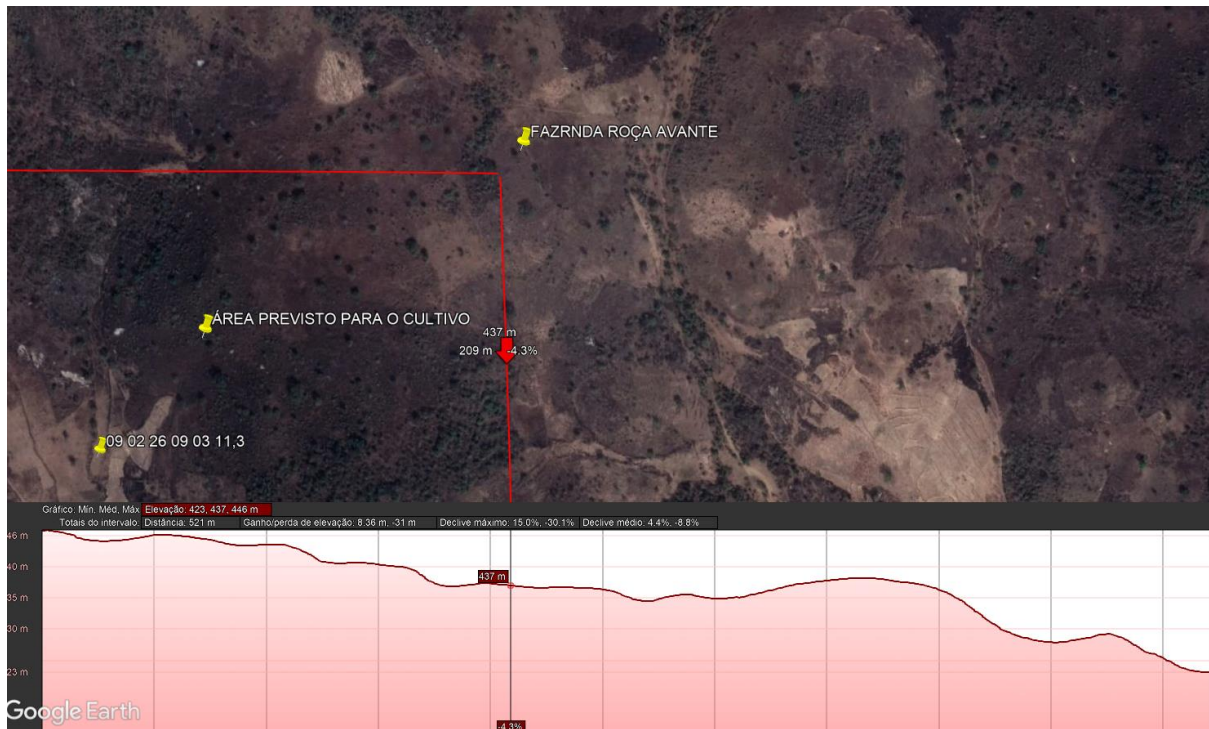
FAZRNDA ROÇA AVANTE

ÁREA PREVISTO PARA O CULTIVO

437 m
209 m -4,3%

09 02 26 09 03 11,3

Gráfico: Mín, Méd, Máx: Elevação: 423, 437, 446 m
Totais do intervalo: Distância: 521 m Ganho/perda de elevação: 8.36 m, -31 m Declive máximo: 15.0%, -30.1% Declive médio: 4.4%, -8.8%

46 m
40 m
35 m
30 m
23 m

437 m

-4,3%

Google Earth